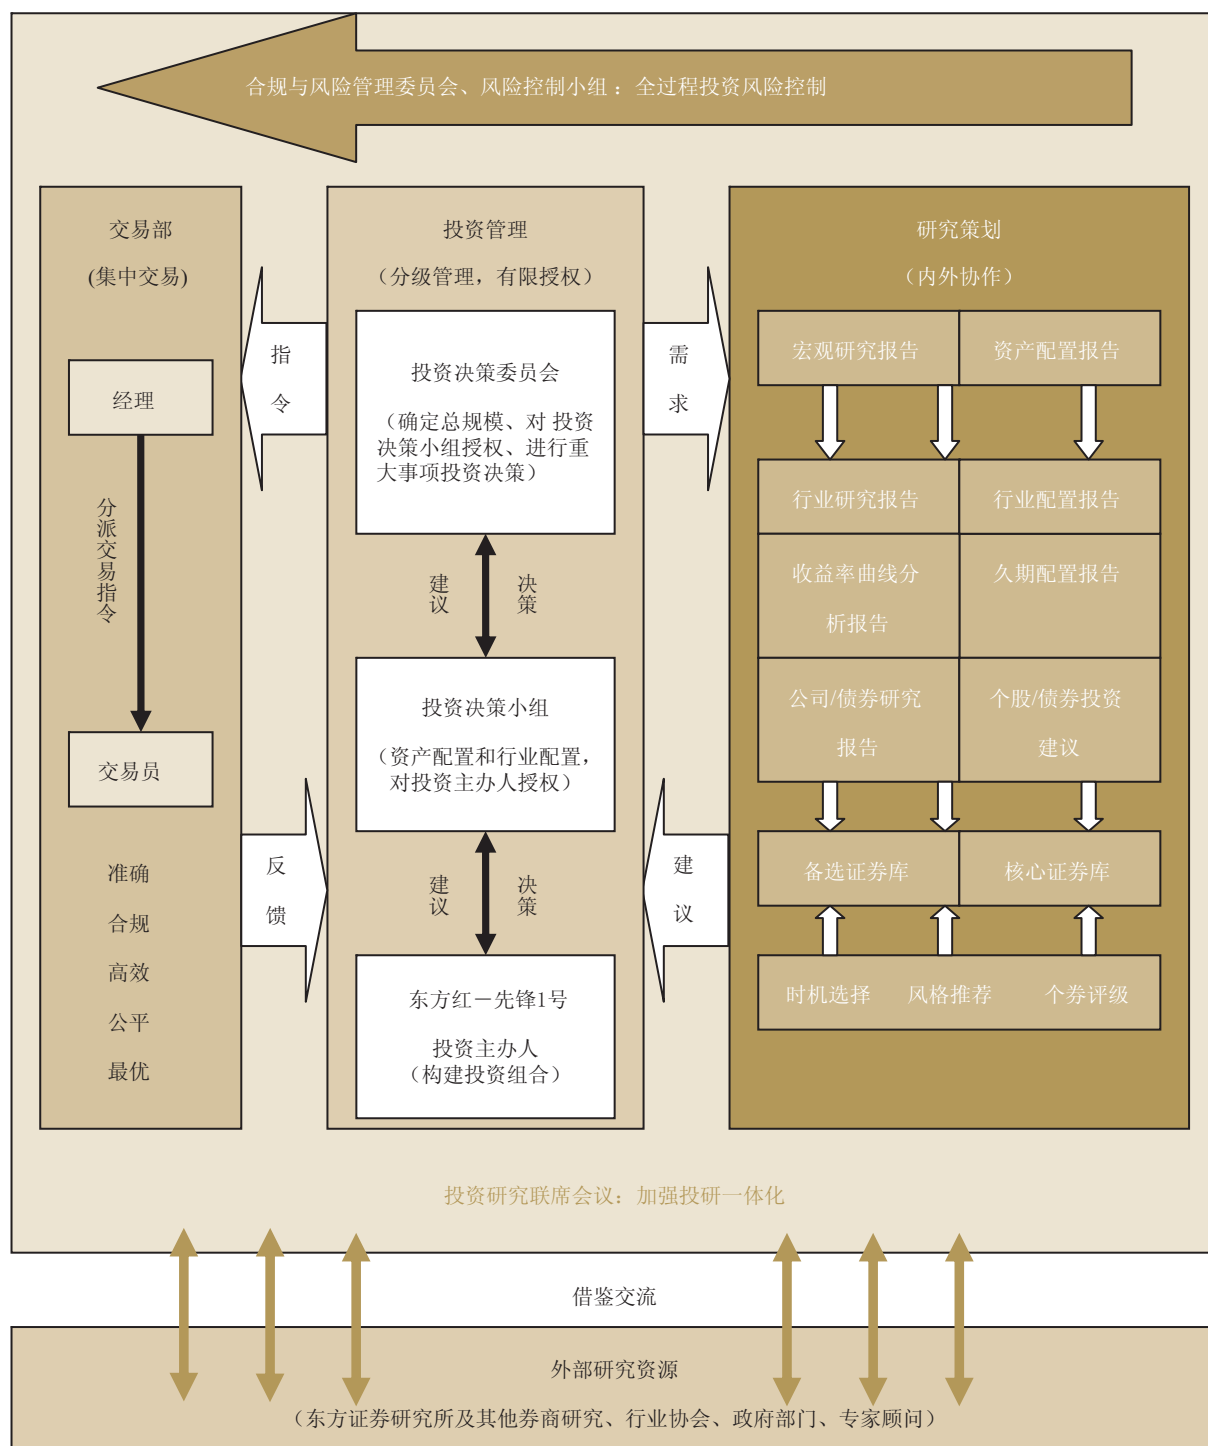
合规与风险管理委员会、风险控制小组 ：全过程投资风险控制

交易部
(集中交易)

经理

分派交易指令

交易员

准确
合规
高效
公平
最优

指
令

反
馈

投资管理
（分级管理，有限授权）

投资决策委员会
（确定总规模、对 投资决策小组授权、进行重大事项投资决策）

建议
决策

投资决策小组
（资产配置和行业配置，对投资主办人授权）

建议
决策

东方红－先锋1号
投资主办人
（构建投资组合）

需
求

建
议

研究策划
（内外协作）

| 宏观研究报告 | 资产配置报告 |
|---|---|

| 行业研究报告 | 行业配置报告 |
|---|---|
| 收益率曲线分析报告 | 久期配置报告 |
| 公司/债券研究报告 | 个股/债券投资建议 |

| 备选证券库 | 核心证券库 |
|---|---|

时机选择 风格推荐 个券评级

投资研究联席会议：加强投研一体化

借鉴交流

外部研究资源
（东方证券研究所及其他券商研究、行业协会、政府部门、专家顾问）